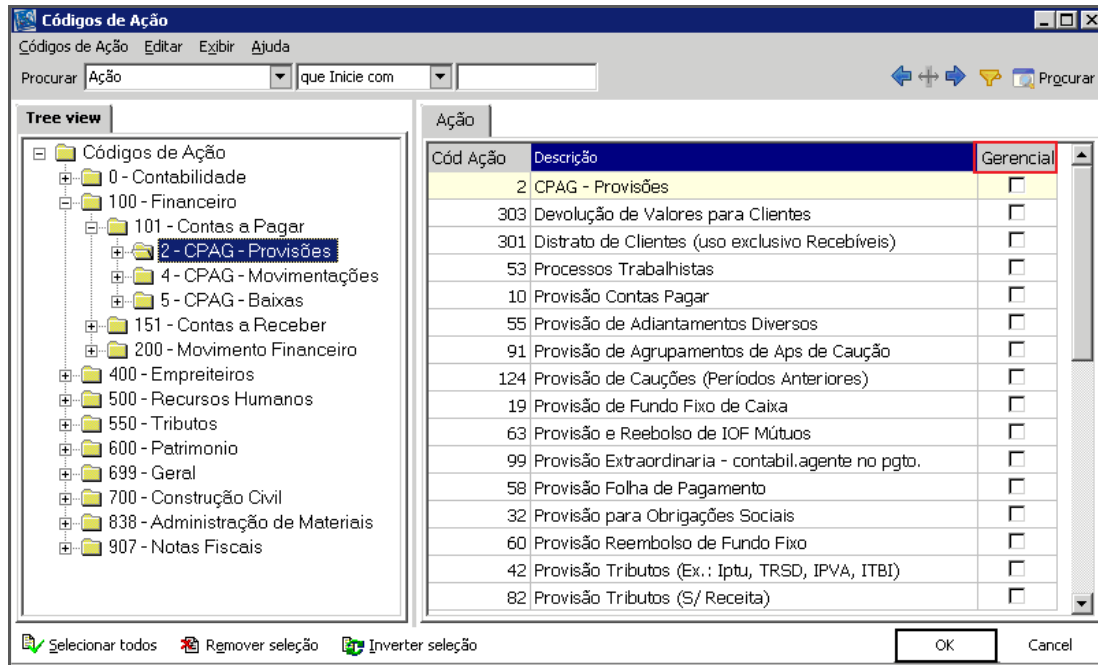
Códigos de Ação

Códigos de Ação Editar Exibir Ajuda

Procurar Ação que Inicie com

Procurar

Tree view

Códigos de Ação
0 - Contabilidade
100 - Financeiro
101 - Contas a Pagar
2 - CPAG - Provisões
4 - CPAG - Movimentações
5 - CPAG - Baixas
151 - Contas a Receber
200 - Movimento Financeiro
400 - Empreiteiros
500 - Recursos Humanos
550 - Tributos
600 - Patrimonio
699 - Geral
700 - Construção Civil
838 - Administração de Materiais
907 - Notas Fiscais

Ação

| Cód Ação | Descrição | Gerencial |
|---|---|---|
| 2 | CPAG - Provisões | |
| 303 | Devolução de Valores para Clientes | |
| 301 | Distrato de Clientes (uso exclusivo Recebíveis) | |
| 53 | Processos Trabalhistas | |
| 10 | Provisão Contas Pagar | |
| 55 | Provisão de Adiantamentos Diversos | |
| 91 | Provisão de Agrupamentos de Aps de Caução | |
| 124 | Provisão de Cauções (Períodos Anteriores) | |
| 19 | Provisão de Fundo Fixo de Caixa | |
| 63 | Provisão e Reebolso de IOF Mútuos | |
| 99 | Provisão Extraordinaria - contabil.agente no pgto. | |
| 58 | Provisão Folha de Pagamento | |
| 32 | Provisão para Obrigações Sociais | |
| 60 | Provisão Reembolso de Fundo Fixo | |
| 42 | Provisão Tributos (Ex.: Iptu, TRSD, IPVA, ITBI) | |
| 82 | Provisão Tributos (S/ Receita) | |

Selecionar todos Remover seleção Inverter seleção OK Cancel